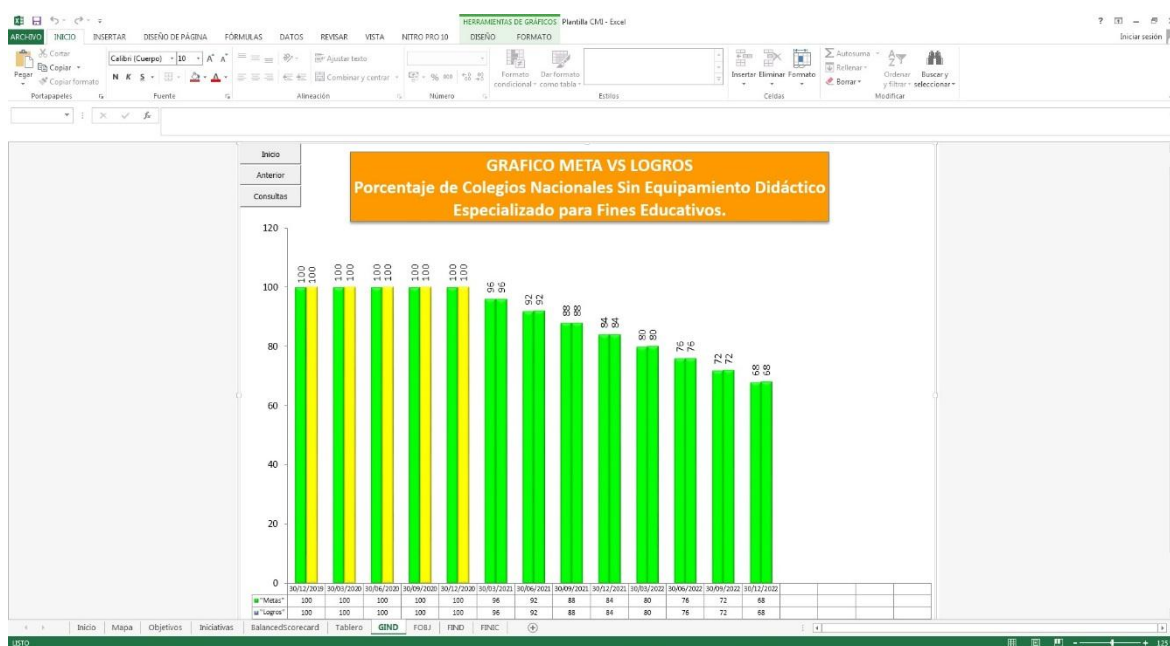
HERRAMIENTAS DE GRÁFICOS Plantilla CMI - Excel

? – ×

ARCHIVO INICIO INSERTAR DISEÑO DE PÁGINA FÓRMULAS DATOS REVISAR VISTA NITRO PRO 10 DISEÑO FORMATO

Iniciar sesión

Cortar
Copiar
Pegar
Copiar formato
Portapapeles

Calibri (Cuerpo) 10 A A
N K S
Fuente

Ajustar texto
Combinar y centrar
Alineación

Número

Formato condicional
Dar formato como tabla
Estilos

Insertar Eliminar Formato
Celdas

Autosuma
Rellenar
Borrar
Ordenar y filtrar
Buscar y seleccionar
Modificar

$f_x$

Inicio
Anterior
Consultas

GRAFICO META VS LOGROS
Porcentaje de Colegios Nacionales Sin Equipamiento Didáctico Especializado para Fines Educativos.

120
100
80
60
40
20
0

100 100 100 100 100 100 100 100 100 100 96 96 92 92 88 88 84 84 80 80 76 76 72 72 68 68

| | 30/12/2019 | 30/03/2020 | 30/06/2020 | 30/09/2020 | 30/12/2020 | 30/03/2021 | 30/06/2021 | 30/09/2021 | 30/12/2021 | 30/03/2022 | 30/06/2022 | 30/09/2022 | 30/12/2022 |
|---|---|---|---|---|---|---|---|---|---|---|---|---|---|
| "Metas" | 100 | 100 | 100 | 100 | 100 | 96 | 92 | 88 | 84 | 80 | 76 | 72 | 68 |
| "Logros" | 100 | 100 | 100 | 100 | 100 | 96 | 92 | 88 | 84 | 80 | 76 | 72 | 68 |

Inicio Mapa Objetivos Iniciativas BalancedScorecard Tablero GIND FOBJ FIND FINIC

LISTO